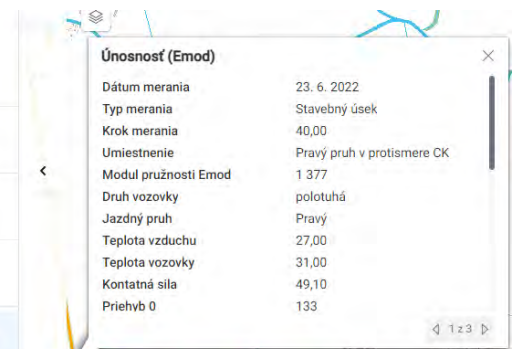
Únosnosť (Emod)

| | |
|---|---|
| Dátum merania | 23. 6. 2022 |
| Typ merania | Stavebný úsek |
| Krok merania | 40,00 |
| Umiestnenie | Pravý pruh v protismere CK |
| Modul pružnosti Emod | 1 377 |
| Druh vozovky | polotuhá |
| Jazdný pruh | Pravý |
| Teplota vzduchu | 27,00 |
| Teplota vozovky | 31,00 |
| Kontatná sila | 49,10 |
| Priehyb 0 | 133 |

1 z 3